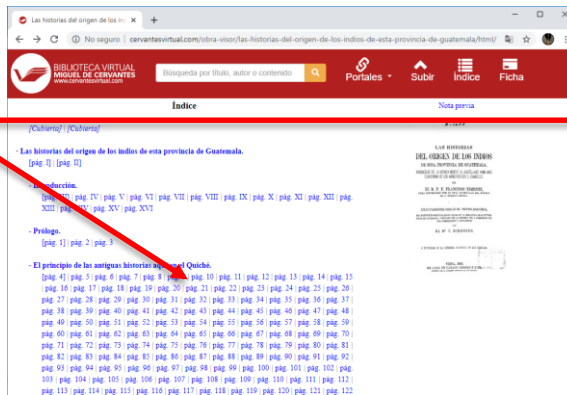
Las historias del origen de los indi ×
+
No seguro | cervantesvirtual.com/obra-visor/las-historias-del-origen-de-los-indios-de-esta-provincia-de-guatemala/html/
BIBLIOTECA VIRTUAL MIGUEL DE CERVANTES www.cervantesvirtual.com
Búsqueda por título, autor o contenido
Portales
Subir
Índice
Ficha
Índice
Nota previa

[Cubierta] | [Cubierta]

- Las historias del origen de los indios de esta provincia de Guatemala.
[pág. I] | [pág. II]

- Introducción.
[pág. III] | pág. IV | pág. V | pág. VI | pág. VII | pág. VIII | pág. IX | pág. X | pág. XI | pág. XII | pág. XIII | pág. XIV | pág. XV | pág. XVI

- Prólogo.
[pág. 1] | pág. 2 | pág. 3

- El principio de las antiguas historias aquí en el Quiché.
[pág. 4] | pág. 5 | pág. 6 | pág. 7 | pág. 8 | pág. 9 | pág. 10 | pág. 11 | pág. 12 | pág. 13 | pág. 14 | pág. 15 | pág. 16 | pág. 17 | pág. 18 | pág. 19 | pág. 20 | pág. 21 | pág. 22 | pág. 23 | pág. 24 | pág. 25 | pág. 26 | pág. 27 | pág. 28 | pág. 29 | pág. 30 | pág. 31 | pág. 32 | pág. 33 | pág. 34 | pág. 35 | pág. 36 | pág. 37 | pág. 38 | pág. 39 | pág. 40 | pág. 41 | pág. 42 | pág. 43 | pág. 44 | pág. 45 | pág. 46 | pág. 47 | pág. 48 | pág. 49 | pág. 50 | pág. 51 | pág. 52 | pág. 53 | pág. 54 | pág. 55 | pág. 56 | pág. 57 | pág. 58 | pág. 59 | pág. 60 | pág. 61 | pág. 62 | pág. 63 | pág. 64 | pág. 65 | pág. 66 | pág. 67 | pág. 68 | pág. 69 | pág. 70 | pág. 71 | pág. 72 | pág. 73 | pág. 74 | pág. 75 | pág. 76 | pág. 77 | pág. 78 | pág. 79 | pág. 80 | pág. 81 | pág. 82 | pág. 83 | pág. 84 | pág. 85 | pág. 86 | pág. 87 | pág. 88 | pág. 89 | pág. 90 | pág. 91 | pág. 92 | pág. 93 | pág. 94 | pág. 95 | pág. 96 | pág. 97 | pág. 98 | pág. 99 | pág. 100 | pág. 101 | pág. 102 | pág. 103 | pág. 104 | pág. 105 | pág. 106 | pág. 107 | pág. 108 | pág. 109 | pág. 110 | pág. 111 | pág. 112 | pág. 113 | pág. 114 | pág. 115 | pág. 116 | pág. 117 | pág. 118 | pág. 119 | pág. 120 | pág. 121 | pág. 122

LAS HISTORIAS
DEL ORIGEN DE LOS INDIOS
DE ESTA PROVINCIA DE GUATEMALA.
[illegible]
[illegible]